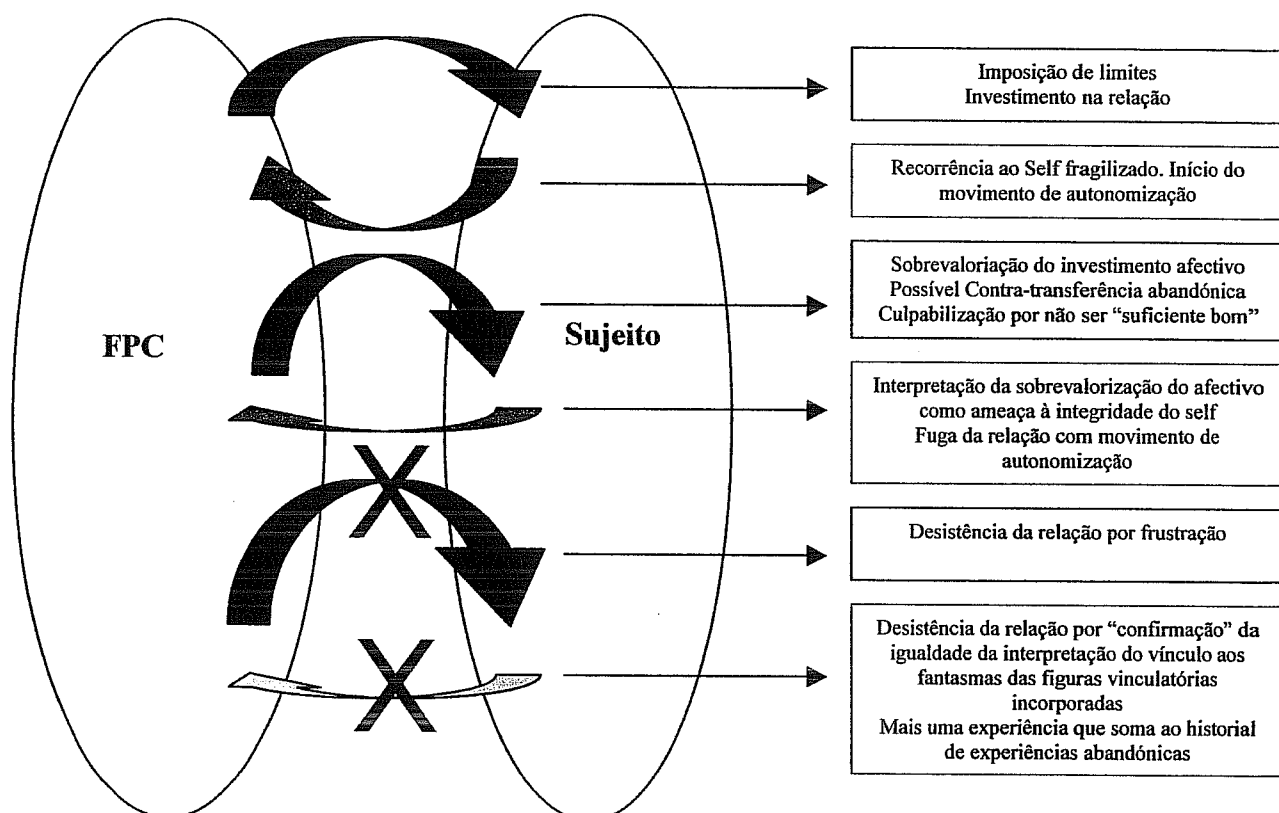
FPC

Sujeito

Imposição de limites
Investimento na relação

Recorrência ao Self fragilizado. Início do movimento de autonomização

Sobrevaloriação do investimento afectivo
Possível Contra-transferência abandónica
Culpabilização por não ser "suficiente bom"

Interpretação da sobrevalorização do afectivo como ameaça à integridade do self
Fuga da relação com movimento de autonomização

Desistência da relação por frustração

Desistência da relação por "confirmação" da igualdade da interpretação do vínculo aos fantasmas das figuras vinculatórias incorporadas
Mais uma experiência que soma ao historial de experiências abandónicas